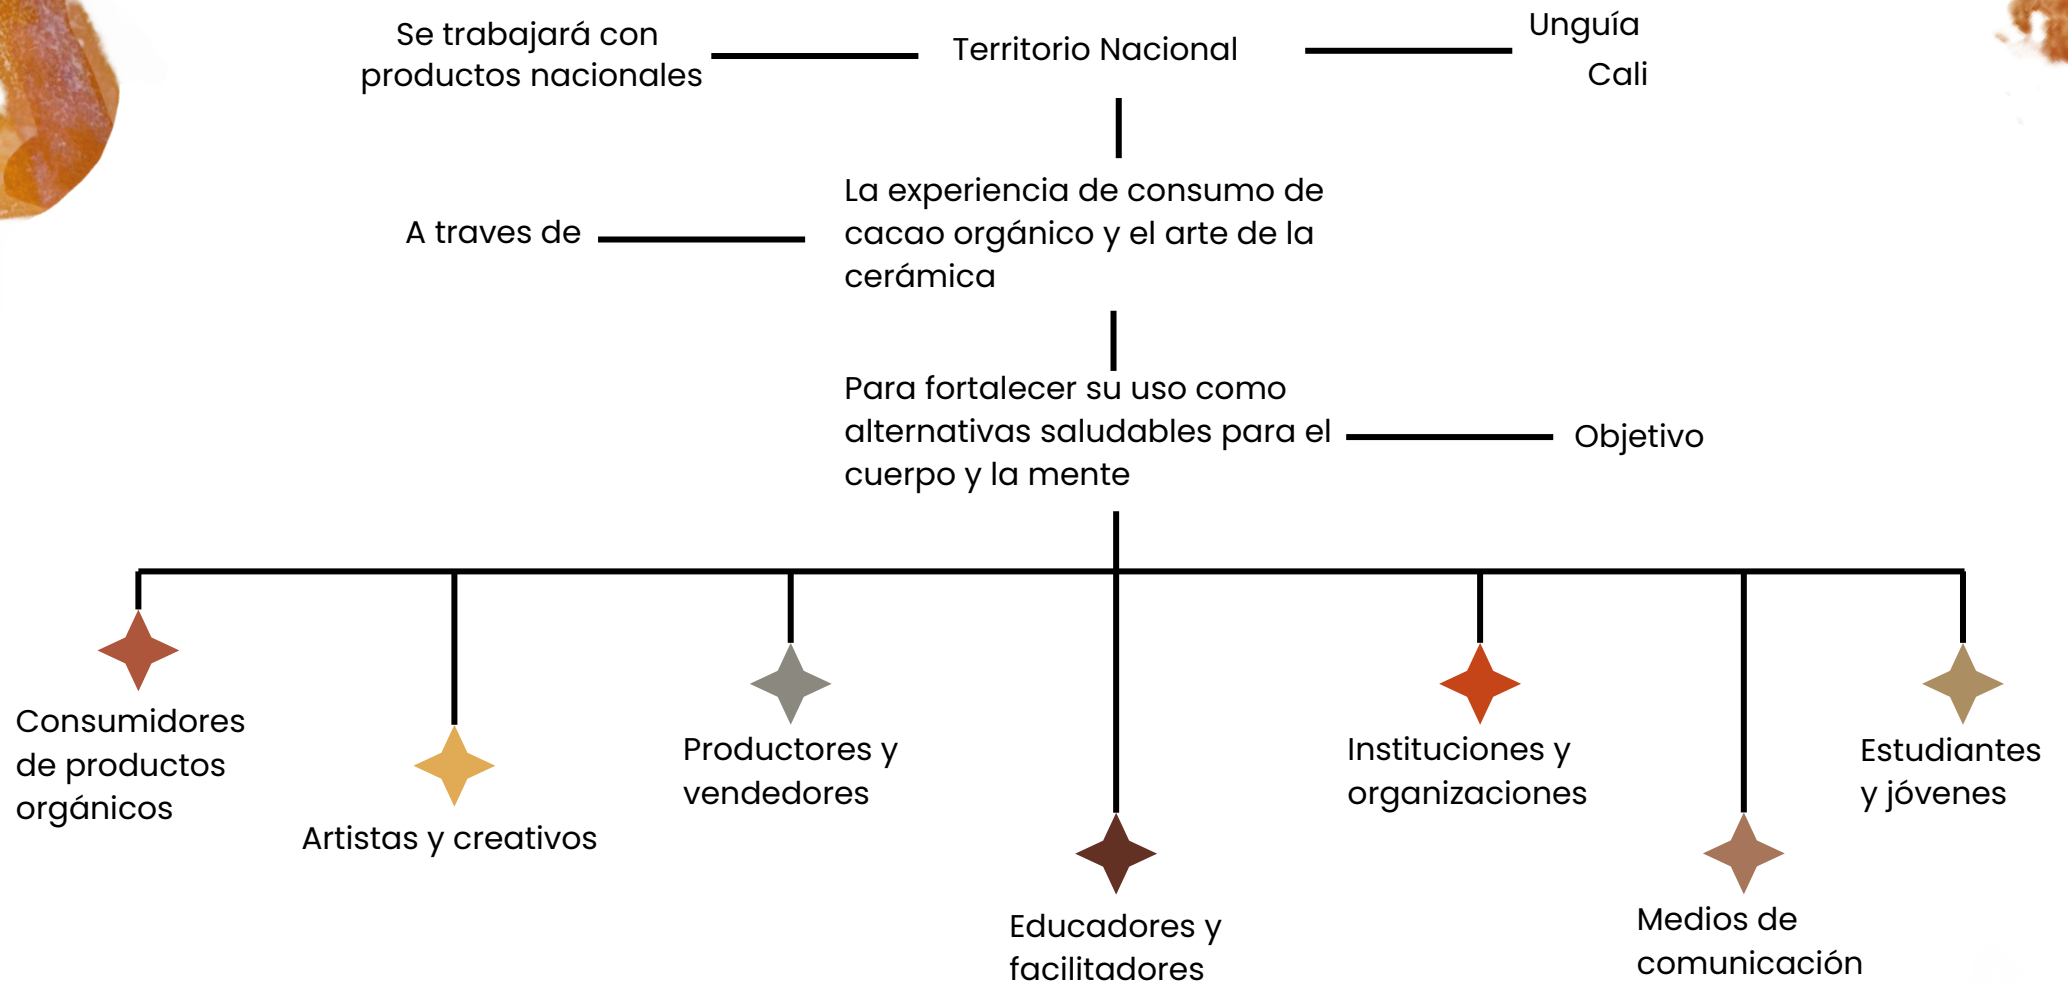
Se trabajará con productos nacionales

Territorio Nacional

Unguía
Cali

A traves de

La experiencia de consumo de cacao orgánico y el arte de la cerámica

Para fortalecer su uso como alternativas saludables para el cuerpo y la mente

Objetivo

Consumidores de productos orgánicos

Artistas y creativos

Productores y vendedores

Educadores y facilitadores

Instituciones y organizaciones

Medios de comunicación

Estudiantes y jóvenes